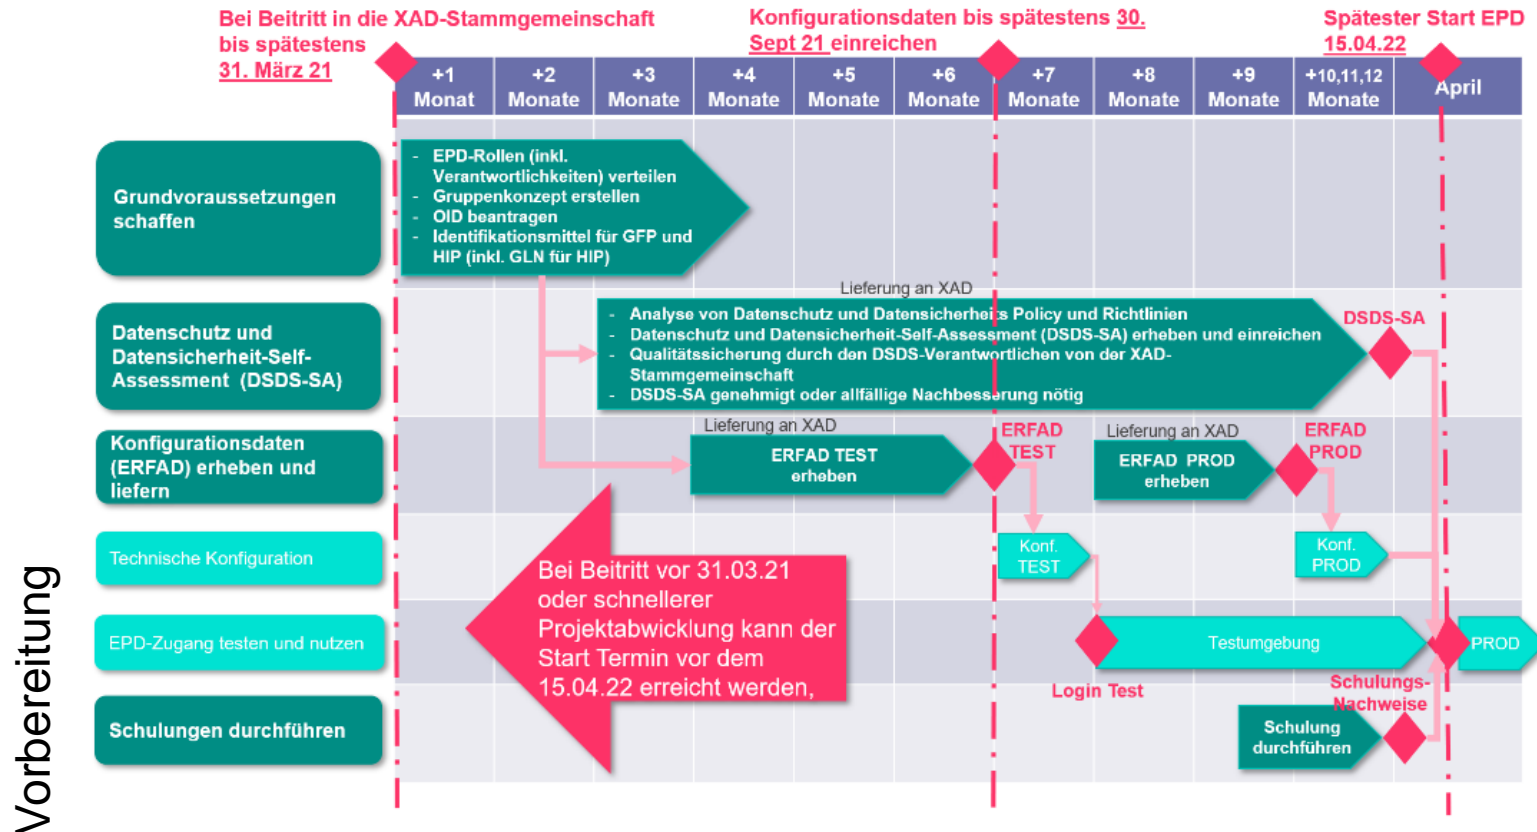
Bei Beitritt in die XAD-Stammgemeinschaft bis spätestens 31. März 21

Konfigurationsdaten bis spätestens 30. Sept 21 einreichen

Spätester Start EPD 15.04.22

| +1 Monat | +2 Monate | +3 Monate | +4 Monate | +5 Monate | +6 Monate | +7 Monate | +8 Monate | +9 Monate | +10,11,12 Monate | April |
|---|---|---|---|---|---|---|---|---|---|---|

Grundvoraussetzungen schaffen

- EPD-Rollen (inkl. Verantwortlichkeiten) verteilen
- Gruppenkonzept erstellen
- OID beantragen
- Identifikationsmittel für GFP und HIP (inkl. GLN für HIP)

Lieferung an XAD

Datenschutz und Datensicherheit-Self-Assessment (DSDS-SA)

- Analyse von Datenschutz und Datensicherheits Policy und Richtlinien
- Datenschutz und Datensicherheit-Self-Assessment (DSDS-SA) erheben und einreichen
- Qualitätssicherung durch den DSDS-Verantwortlichen von der XAD-Stammgemeinschaft
- DSDS-SA genehmigt oder allfällige Nachbesserung nötig

DSDS-SA

Konfigurationsdaten (ERFAD) erheben und liefern

Lieferung an XAD

ERFAD TEST erheben

ERFAD TEST

Lieferung an XAD

ERFAD PROD erheben

ERFAD PROD

Technische Konfiguration

Konf. TEST

Konf. PROD

Bei Beitritt vor 31.03.21 oder schnellerer Projektabwicklung kann der Start Termin vor dem 15.04.22 erreicht werden,

EPD-Zugang testen und nutzen

Testumgebung

PROD

Login Test

Schulungs-Nachweise

Schulungen durchführen

Schulung durchführen

Vorbereitung